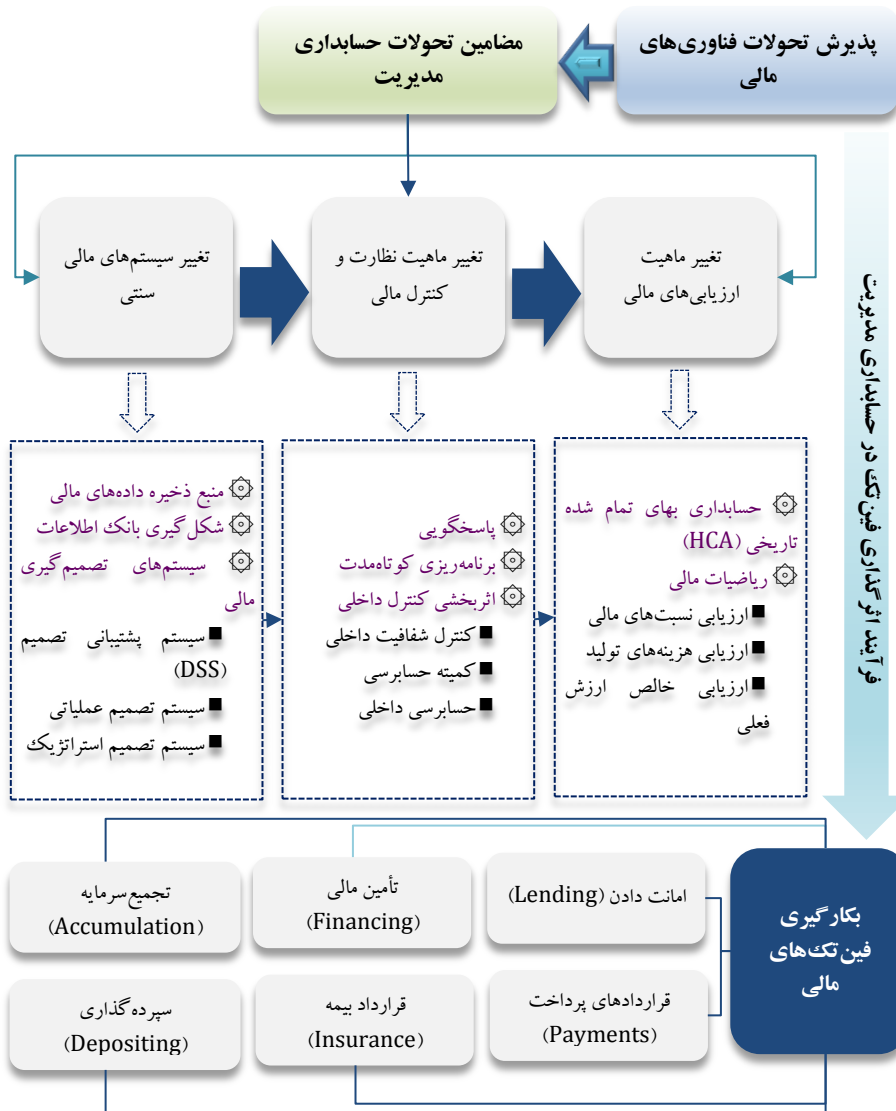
پذیرش تحولات فناوری‌های مالی

مضامین تحولات حسابداری مدیریت

فرآیند اثرگذاری فین‌تک در حسابداری مدیریت

تغییر ماهیت ارزیابی‌های مالی

تغییر ماهیت نظارت و کنترل مالی

تغییر سیستم‌های مالی سنتی

حسابداری بهای تمام شده تاریخی (HCA)
ریاضیات مالی
ارزیابی نسبت‌های مالی
ارزیابی هزینه‌های تولید
ارزیابی خالص ارزش فعلی

پاسخگویی
برنامه‌ریزی کوتاه‌مدت
اثربخشی کنترل داخلی
کنترل شفافیت داخلی
کمیته حسابرسی
حسابرسی داخلی

منبع ذخیره داده‌های مالی
شکل گیری بانک اطلاعات
سیستم‌های تصمیم گیری مالی
سیستم پشتیبانی تصمیم (DSS)
سیستم تصمیم عملیاتی
سیستم تصمیم استراتژیک

بکارگیری فین‌تک‌های مالی

امانت دادن (Lending)

تأمین مالی (Financing)

تجمیع سرمایه (Accumulation)

قراردادهای پرداخت (Payments)

قرارداد بیمه (Insurance)

سپرده گذاری (Depositing)